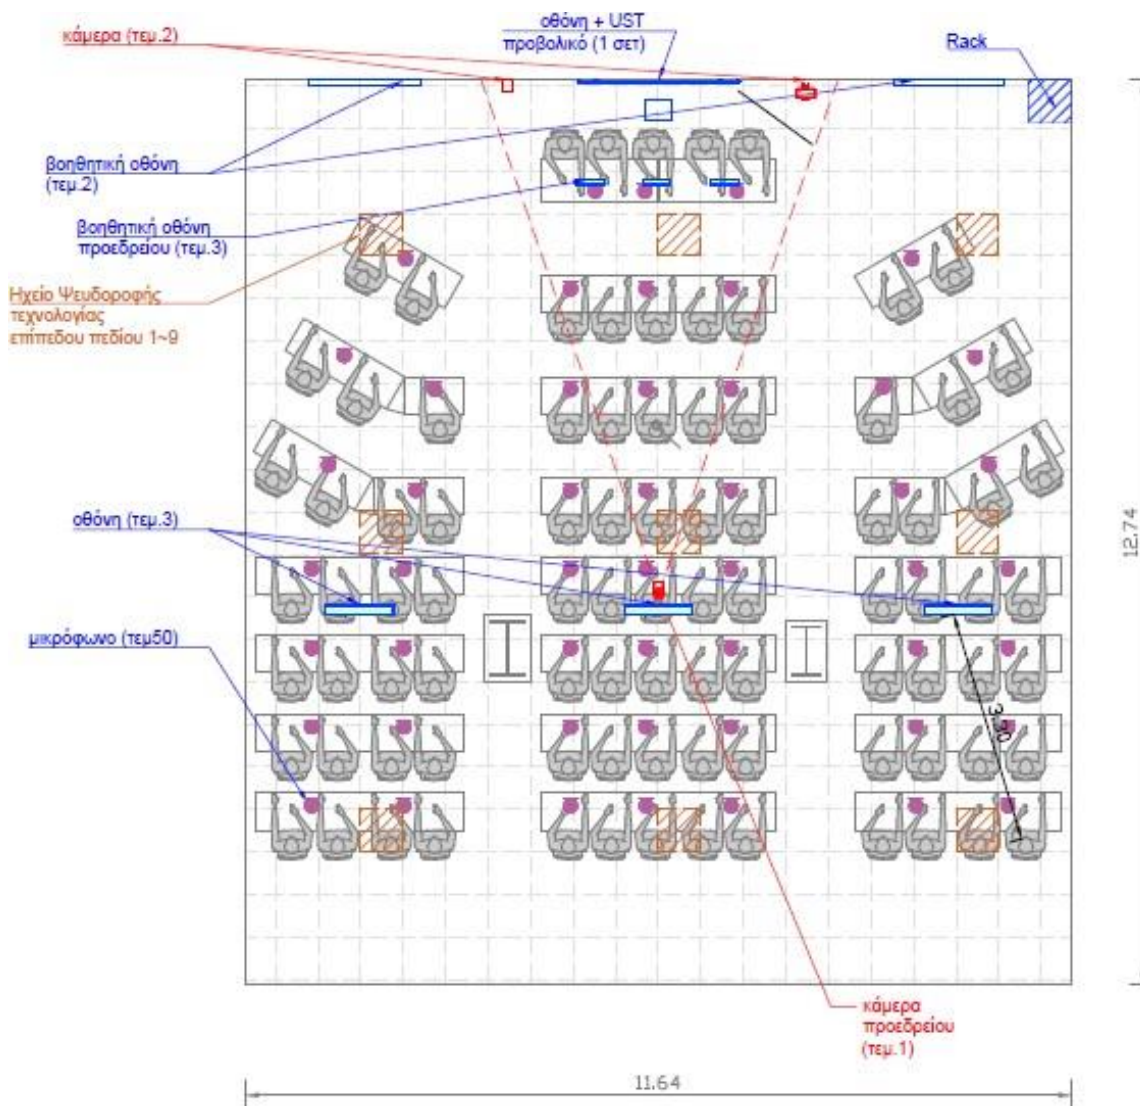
κάμερα (τεμ.2)

οθόνη + UST
προβολικό (1 σετ)

Rack

βοηθητική οθόνη
(τεμ.2)

βοηθητική οθόνη
προεδρείου (τεμ.3)

Ηχείο Ψευδοροφής
τεχνολογίας
επίπεδου πεδίου 1~9

οθόνη (τεμ.3)

μικρόφωνο (τεμ50)

3.50

12.74

κάμερα
προεδρείου
(τεμ.1)

11.64